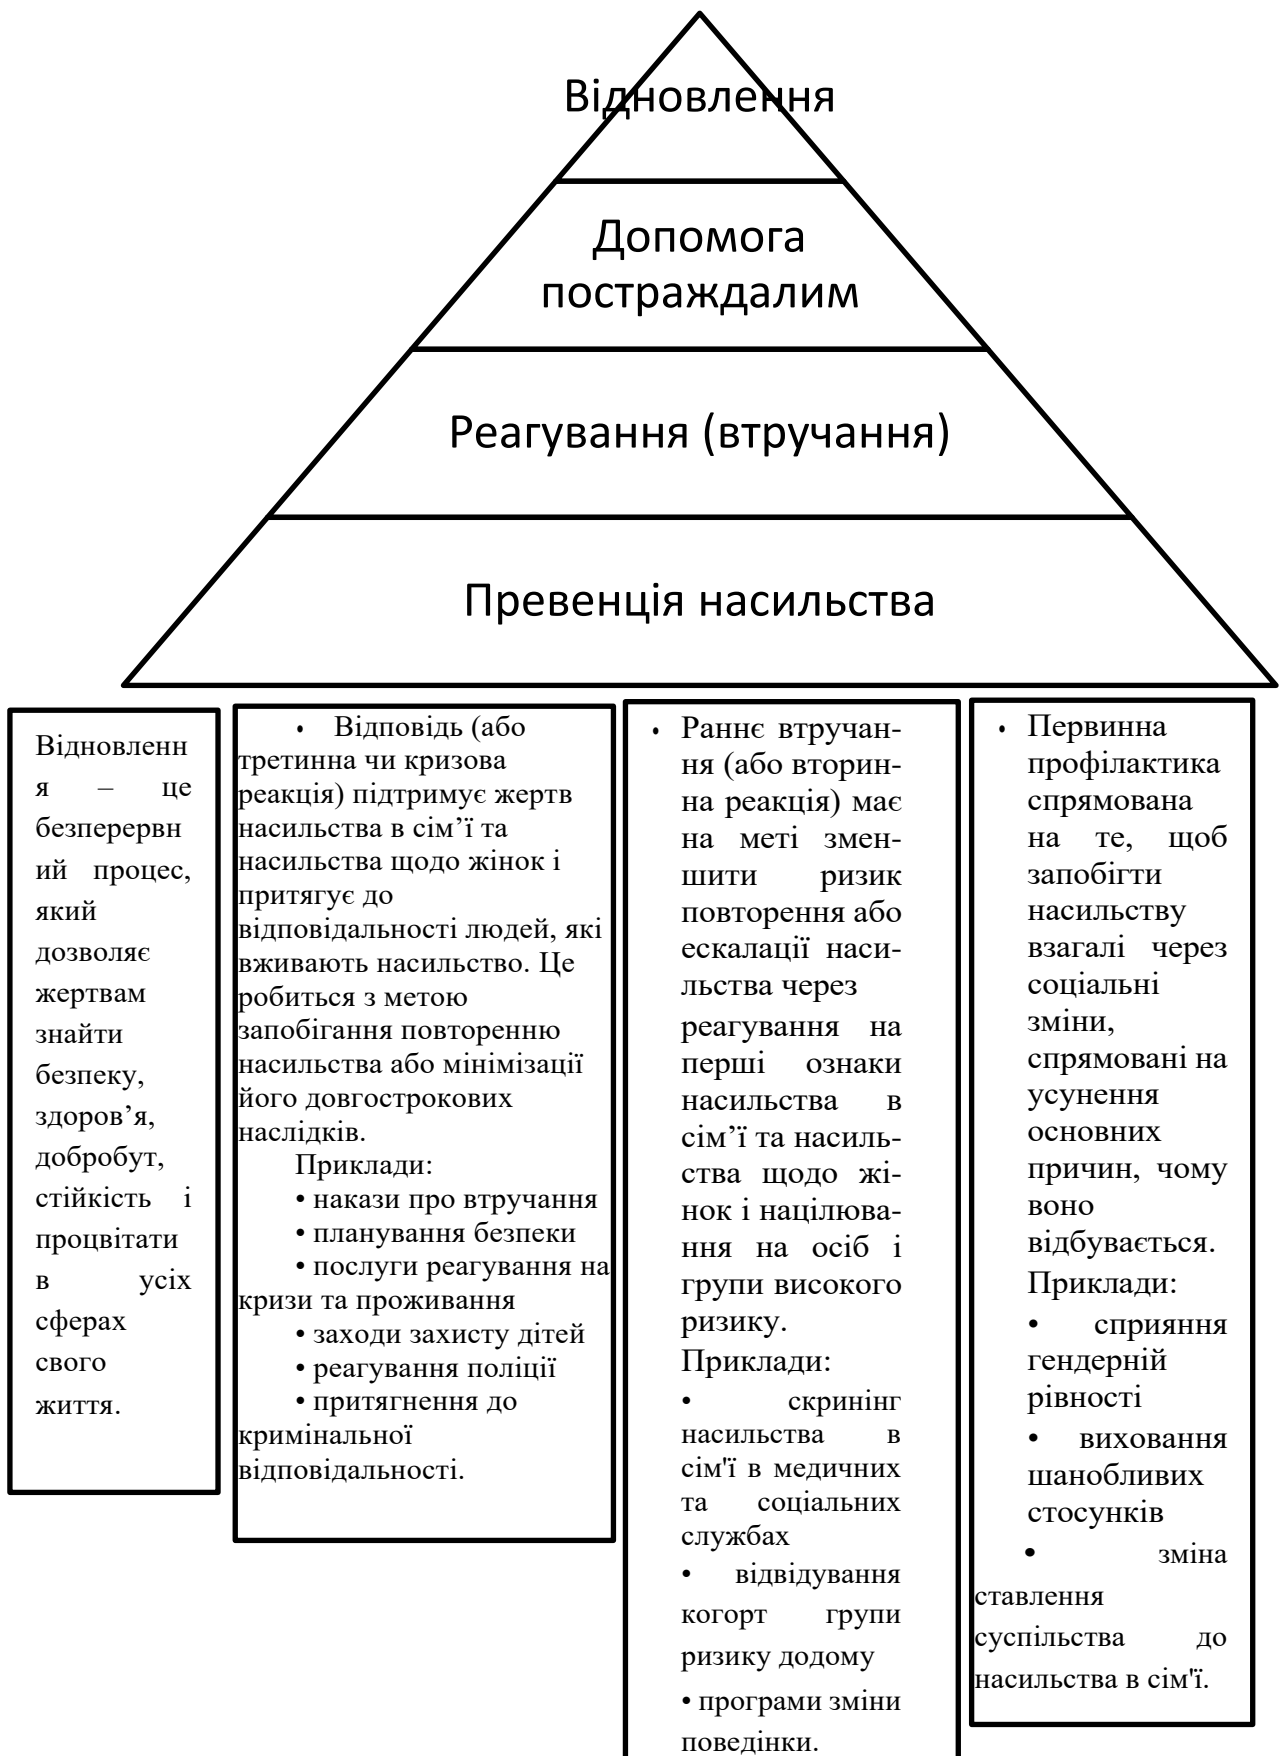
Відновлення

Допомога постраждалим

Реагування (втручання)

Превенція насильства

Відновлення – це безперервний процес, який дозволяє жертвам знайти безпеку, здоров'я, добробут, стійкість і процвітати в усіх сферах свого життя.

• Відповідь (або третинна чи кризова реакція) підтримує жертв насильства в сім'ї та насильства щодо жінок і притягує до відповідальності людей, які вживають насильство. Це робиться з метою запобігання повторенню насильства або мінімізації його довгострокових наслідків.
Приклади:
• накази про втручання
• планування безпеки
• послуги реагування на кризи та проживання
• заходи захисту дітей
• реагування поліції
• притягнення до кримінальної відповідальності.

• Раннє втручання (або вторинна реакція) має на меті зменшити ризик повторення або ескалації насильства через реагування на перші ознаки насильства в сім'ї та насильства щодо жінок і націлювання на осіб і групи високого ризику.
Приклади:
• скринінг насильства в сім'ї в медичних та соціальних службах
• відвідування когорт групи ризику додому
• програми зміни поведінки.

• Первинна профілактика спрямована на те, щоб запобігти насильству взагалі через соціальні зміни, спрямовані на усунення основних причин, чому воно відбувається.
Приклади:
• сприяння гендерній рівності
• виховання шанобливих стосунків
• зміна ставлення суспільства до насильства в сім'ї.